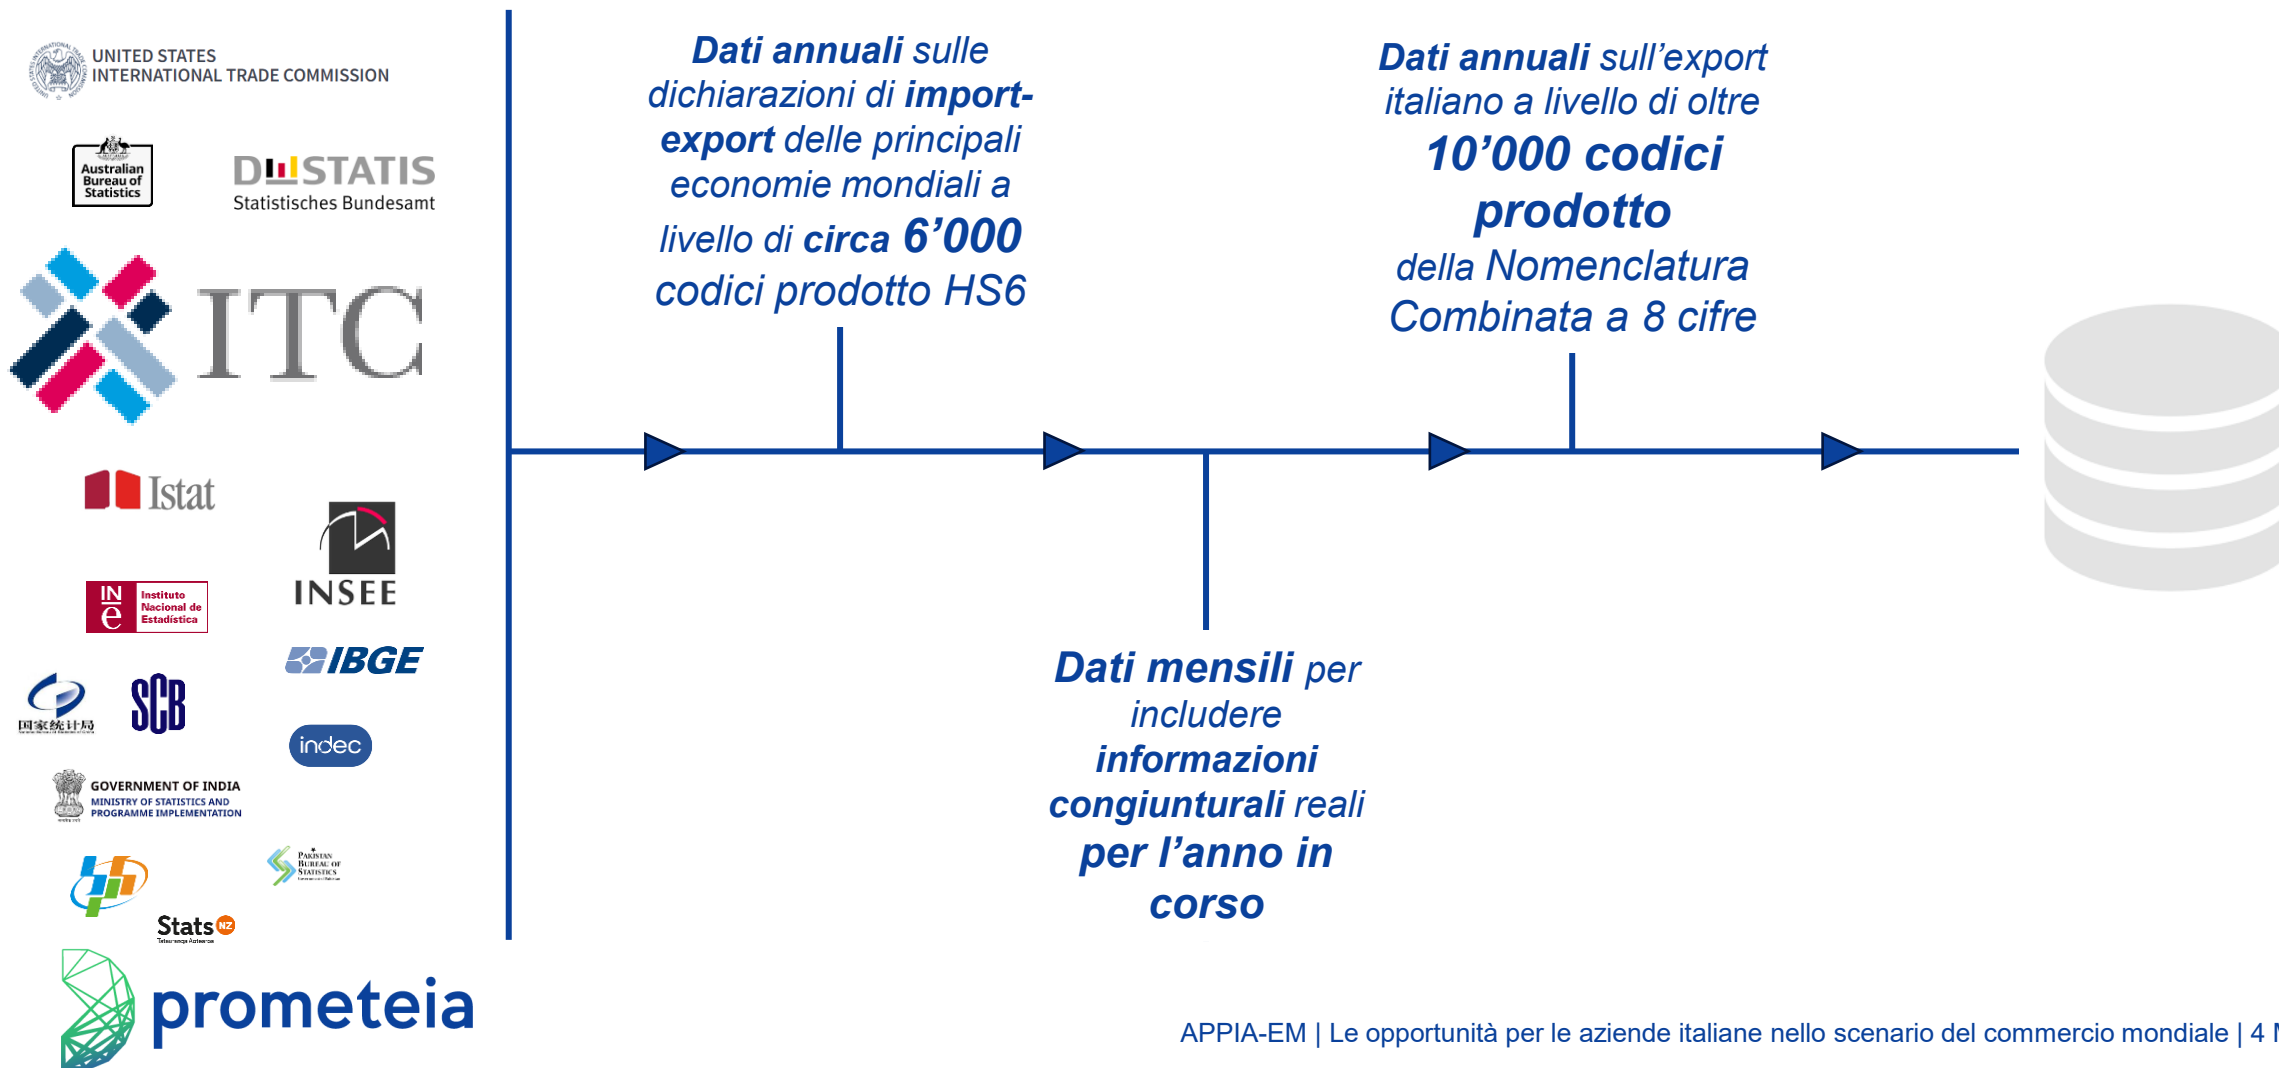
UNITED STATES INTERNATIONAL TRADE COMMISSION

Australian Bureau of Statistics

DESTATIS Statistisches Bundesamt

ITC

Istat

INSEE

INE Instituto Nacional de Estadística

IBGE

国家统计局

SCB

indec

GOVERNMENT OF INDIA MINISTRY OF STATISTICS AND PROGRAMME IMPLEMENTATION

Pakistan Bureau of Statistics

Stats NZ

prometeia

**Dati annuali** sulle dichiarazioni di **import-export** delle principali economie mondiali a livello di **circa 6'000** codici prodotto HS6

**Dati annuali** sull'export italiano a livello di oltre **10'000 codici prodotto** della Nomenclatura Combinata a 8 cifre

**Dati mensili** per includere **informazioni congiunturali** reali **per l'anno in corso**

APPIA-EM | Le opportunità per le aziende italiane nello scenario del commercio mondiale | 4 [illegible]